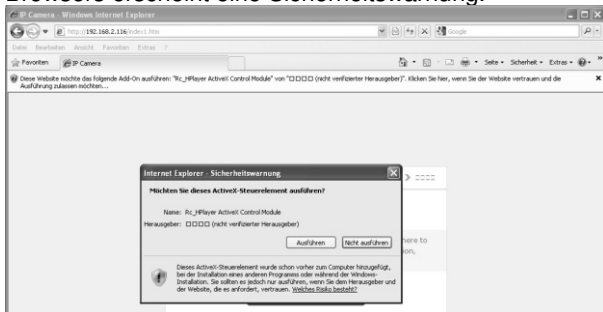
Browsers erscheint eine Sicherheitswarnung.

IP Camera - Windows Internet Explorer

http://192.168.2.116/index1.htm

Google

Datei Bearbeiten Ansicht Favoriten Extras ?

Favoriten IP Camera

Seite Sicherheit Extras

Diese Website möchte das folgende Add-On ausführen: "Rc_HPlayer ActiveX Control Module" von "□□□□ (nicht verifizierter Herausgeber)". Klicken Sie hier, wenn Sie der Website vertrauen und die Ausführung zulassen möchten...

Internet Explorer - Sicherheitswarnung

Möchten Sie dieses ActiveX-Steuerelement ausführen?

Name: Rc_HPlayer ActiveX Control Module

Herausgeber: □□□□ (nicht verifizierter Herausgeber)

Ausführen Nicht ausführen

Dieses ActiveX-Steuerelement wurde schon vorher zum Computer hinzugefügt, bei der Installation eines anderen Programms oder während der Windows-Installation. Sie sollten es jedoch nur ausführen, wenn Sie dem Herausgeber und der Website, die es anfordert, vertrauen. Welches Risiko besteht?

> □□□□

here to

ion,